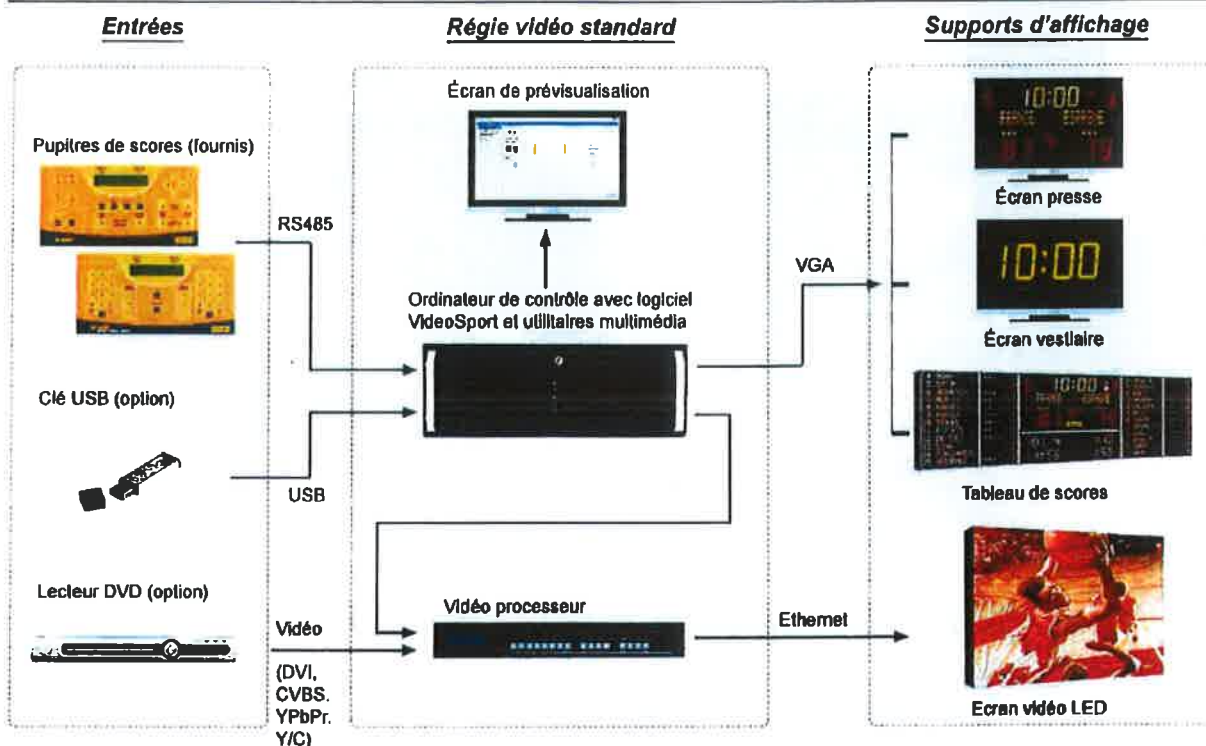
Entrées

Régie vidéo standard

Supports d'affichage

Pupitres de scores (fournis)

RS485

Écran de prévisualisation

Ordinateur de contrôle avec logiciel VideoSport et utilitaires multimédia

VGA

10:00

Écran presse

10:00

Écran vestiaire

10:00

Tableau de scores

Clé USB (option)

USB

Lecteur DVD (option)

Vidéo

(DVI, CVBS. YPbPr. Y/C)

Vidéo processeur

Ethernet

Ecran vidéo LED